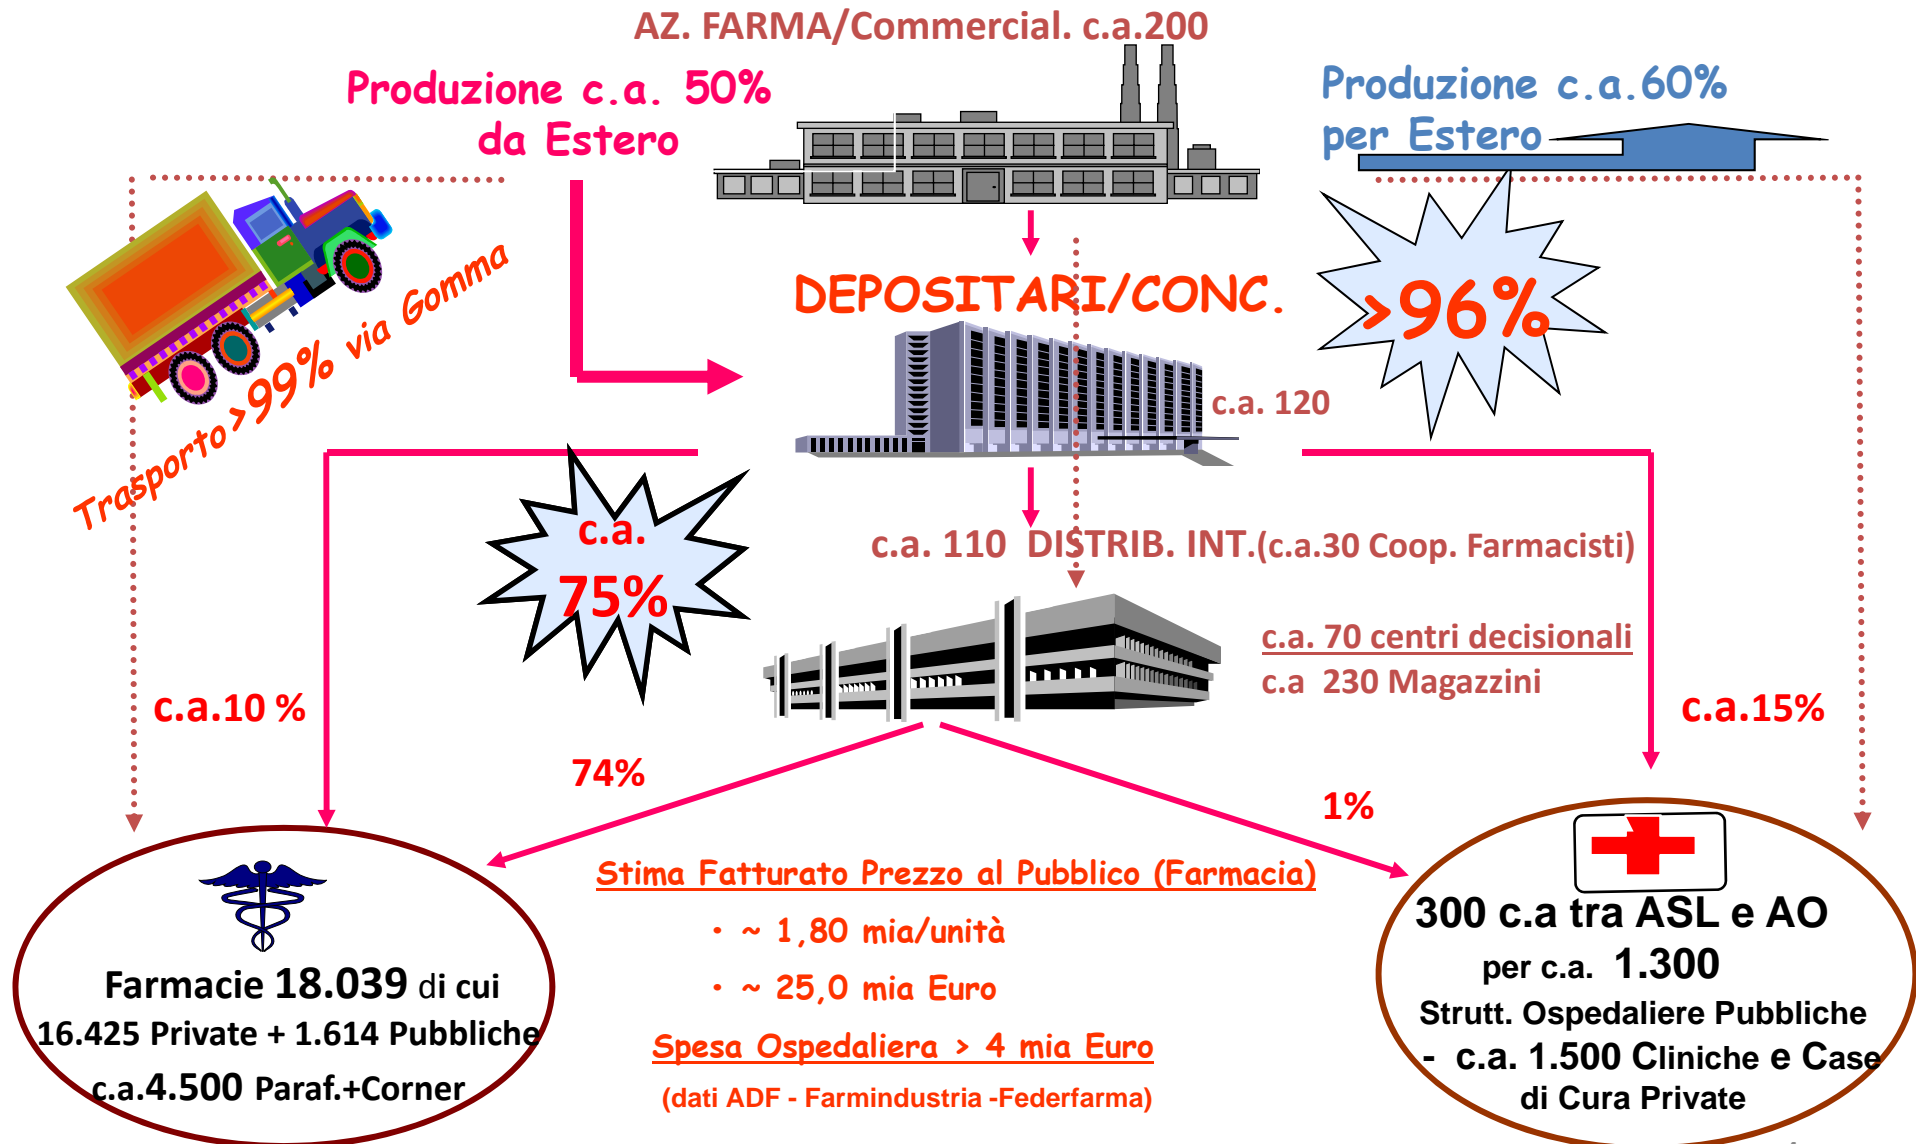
AZ. FARMA/Commercial. c.a.200

Produzione c.a. 50% da Estero

Produzione c.a.60% per Estero

Trasporto >99% via Gomma

DEPOSITARI/CONC.

>96%

c.a. 120

c.a. 75%

c.a. 110 DISTRIB. INT.(c.a.30 Coop. Farmacisti)

c.a. 70 centri decisionali
c.a 230 Magazzini

c.a.10 %

c.a.15%

74%

1%

Stima Fatturato Prezzo al Pubblico (Farmacia)

• ~ 1,80 mia/unità

• ~ 25,0 mia Euro

Spesa Ospedaliera > 4 mia Euro

(dati ADF - Farmindustria -Federfarma)

Farmacie 18.039 di cui
16.425 Private + 1.614 Pubbliche
c.a.4.500 Paraf.+Corner

300 c.a tra ASL e AO
per c.a. 1.300
Strutt. Ospedaliere Pubbliche
- c.a. 1.500 Cliniche e Case di Cura Private